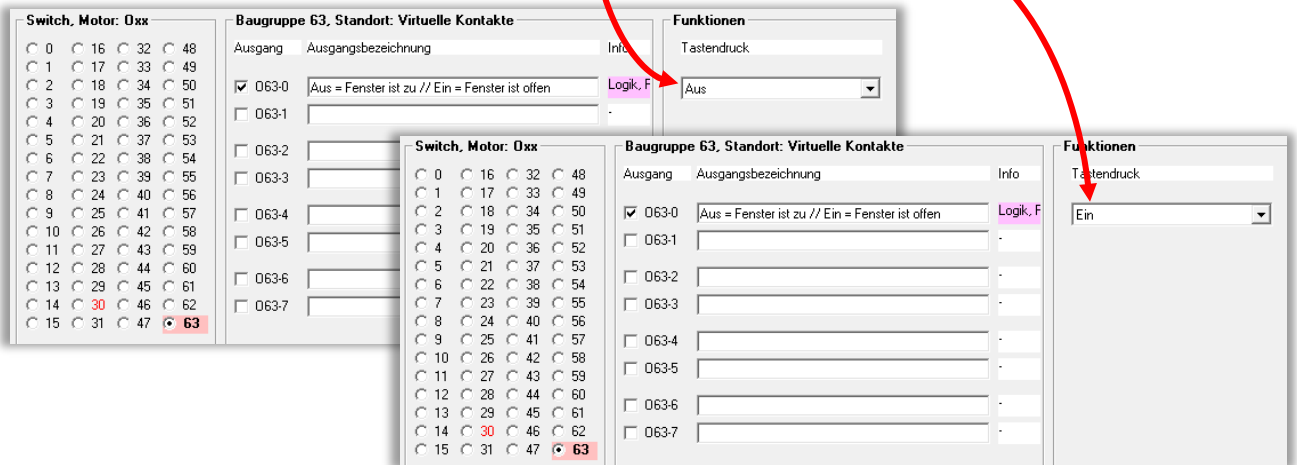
Switch, Motor: Oxx

0 16 32 48
1 17 33 49
2 18 34 50
3 19 35 51
4 20 36 52
5 21 37 53
6 22 38 54
7 23 39 55
8 24 40 56
9 25 41 57
10 26 42 58
11 27 43 59
12 28 44 60
13 29 45 61
14 30 46 62
15 31 47 63

Baugruppe 63, Standort: Virtuelle Kontakte

| Ausgang | Ausgangsbezeichnung | Info |
|---|---|---|
| O63-0 | Aus = Fenster ist zu // Ein = Fenster ist offen | Logik, F |
| O63-1 | | - |
| O63-2 | | |
| O63-3 | | |
| O63-4 | | |
| O63-5 | | |
| O63-6 | | |
| O63-7 | | |

Funktionen
Tastendruck
Aus

Switch, Motor: Oxx

0 16 32 48
1 17 33 49
2 18 34 50
3 19 35 51
4 20 36 52
5 21 37 53
6 22 38 54
7 23 39 55
8 24 40 56
9 25 41 57
10 26 42 58
11 27 43 59
12 28 44 60
13 29 45 61
14 30 46 62
15 31 47 63

Baugruppe 63, Standort: Virtuelle Kontakte

| Ausgang | Ausgangsbezeichnung | Info |
|---|---|---|
| O63-0 | Aus = Fenster ist zu // Ein = Fenster ist offen | Logik, F |
| O63-1 | | - |
| O63-2 | | - |
| O63-3 | | - |
| O63-4 | | - |
| O63-5 | | - |
| O63-6 | | - |
| O63-7 | | - |

Funktionen
Tastendruck
Ein